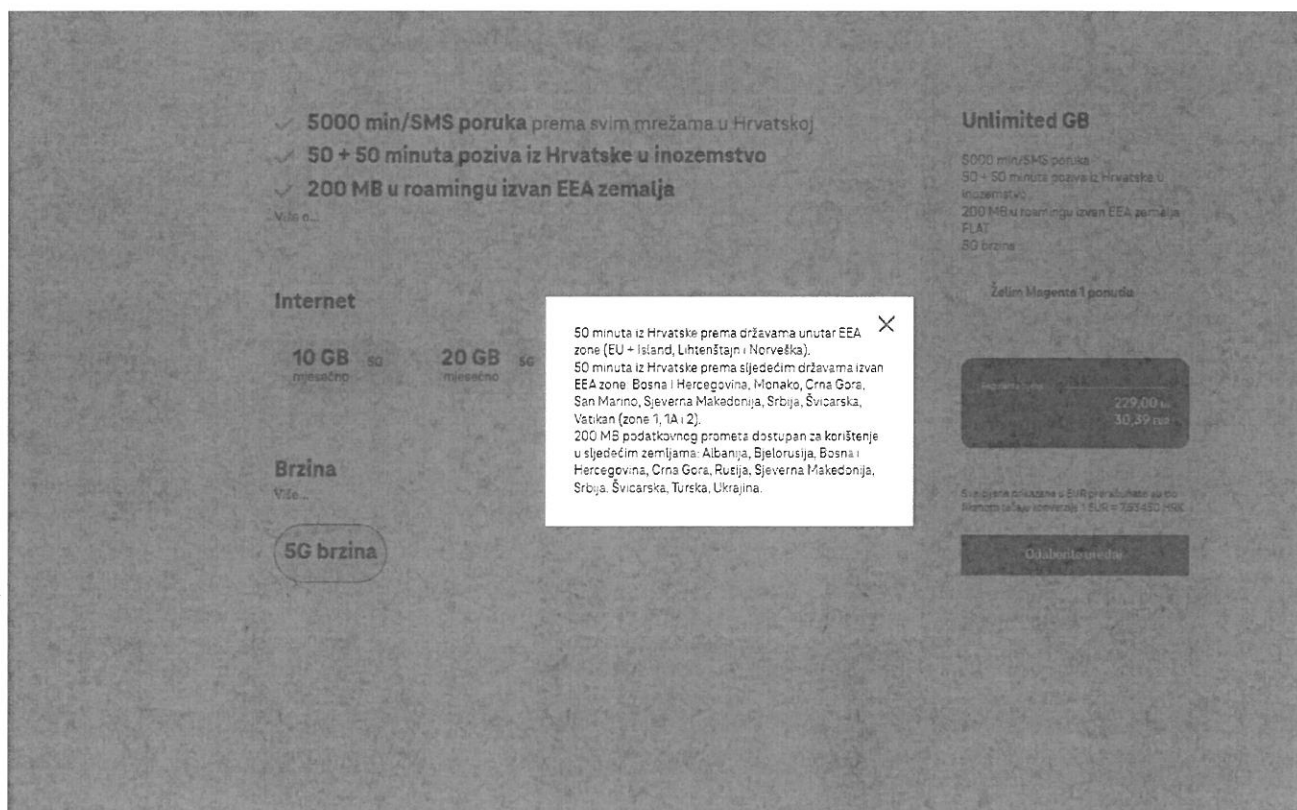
5000 min/SMS poruka prema svim mrežama u Hrvatskoj
50 + 50 minuta poziva iz Hrvatske u inozemstvo
200 MB u roamingu izvan EEA zemalja
Više...

Internet

10 GB 5G
mjesečno

20 GB 5G
mjesečno

Brzina
Više...

5G brzina

Unlimited GB

5000 min/SMS poruka
50 + 50 minuta poziva iz Hrvatske u inozemstvo
200 MB u roamingu izvan EEA zemalja
FLAT
5G brzina

Želim Magenta 1 ponudu

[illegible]
229,00 kn
30,39 EUR

Sve cijene prikazane u EUR preračunate su po fiksnom tečaju konverzije 1 EUR = 7,53450 HRK

Odaberite ponudu

50 minuta iz Hrvatske prema državama unutar EEA zone (EU + Island, Lihtenštajn i Norveška).
50 minuta iz Hrvatske prema sljedećim državama izvan EEA zone: Bosna i Hercegovina, Monako, Crna Gora, San Marino, Sjeverna Makedonija, Srbija, Švicarska, Vatikan (zone 1, 1A i 2).
200 MB podatkovnog prometa dostupan za korištenje u sljedećim zemljama: Albanija, Bjelorusija, Bosna i Hercegovina, Crna Gora, Rusija, Sjeverna Makedonija, Srbija, Švicarska, Turska, Ukrajina.